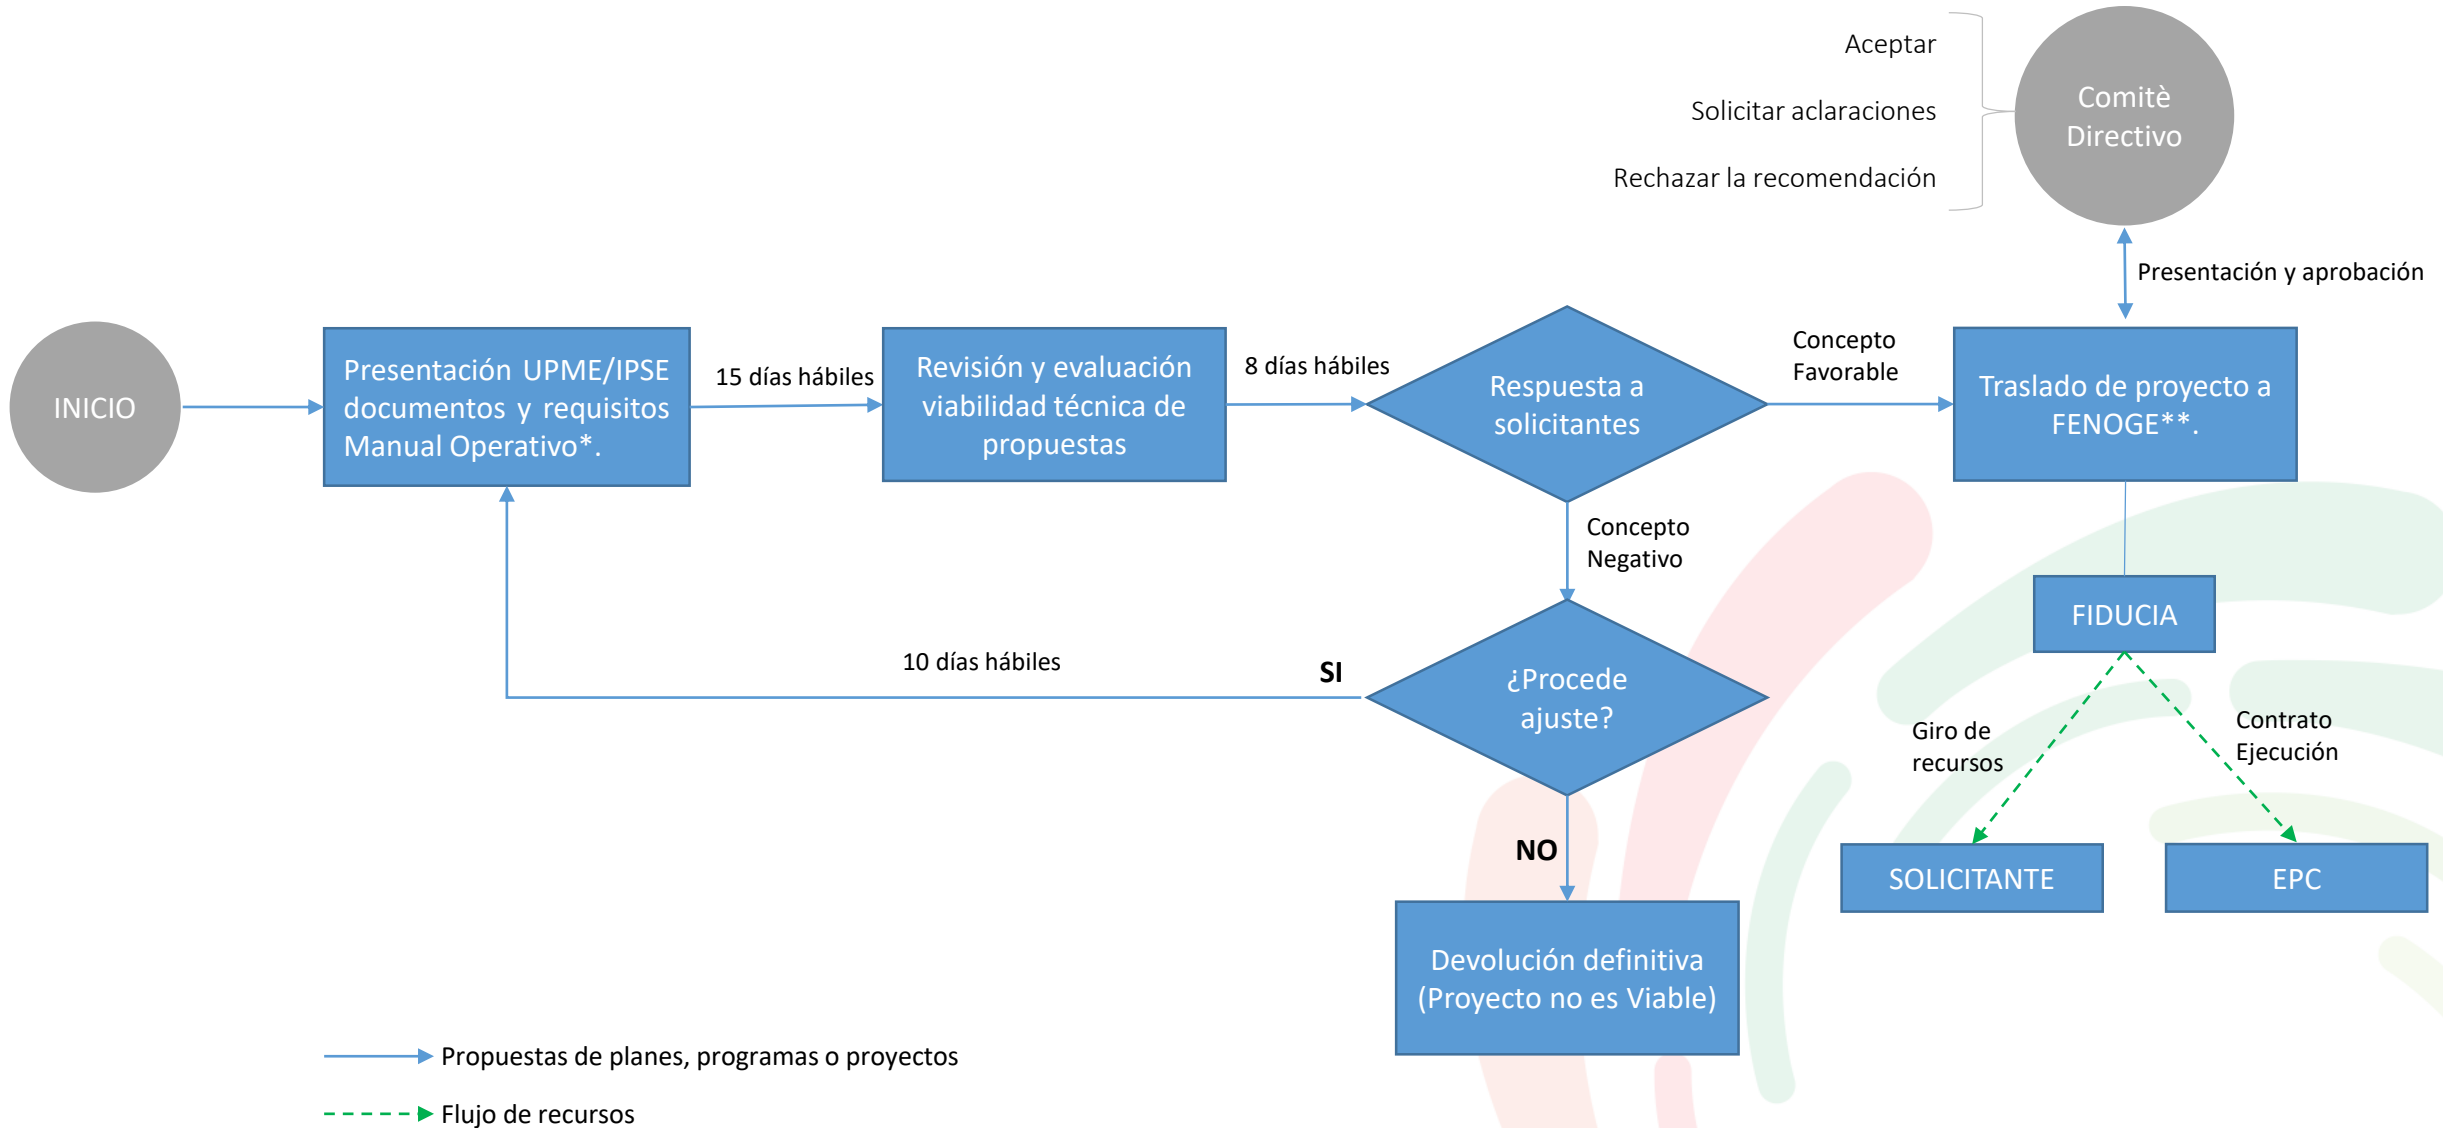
Aceptar

Solicitar aclaraciones

Rechazar la recomendación

Comitè Directivo

Presentación y aprobación

INICIO

Presentación UPME/IPSE documentos y requisitos Manual Operativo*.

15 días hábiles

Revisión y evaluación viabilidad técnica de propuestas

8 días hábiles

Respuesta a solicitantes

Concepto Favorable

Traslado de proyecto a FENOGE**.

Concepto Negativo

FIDUCIA

10 días hábiles

SI

¿Procede ajuste?

Giro de recursos

Contrato Ejecución

NO

SOLICITANTE

EPC

Devolución definitiva (Proyecto no es Viable)

Propuestas de planes, programas o proyectos

Flujo de recursos